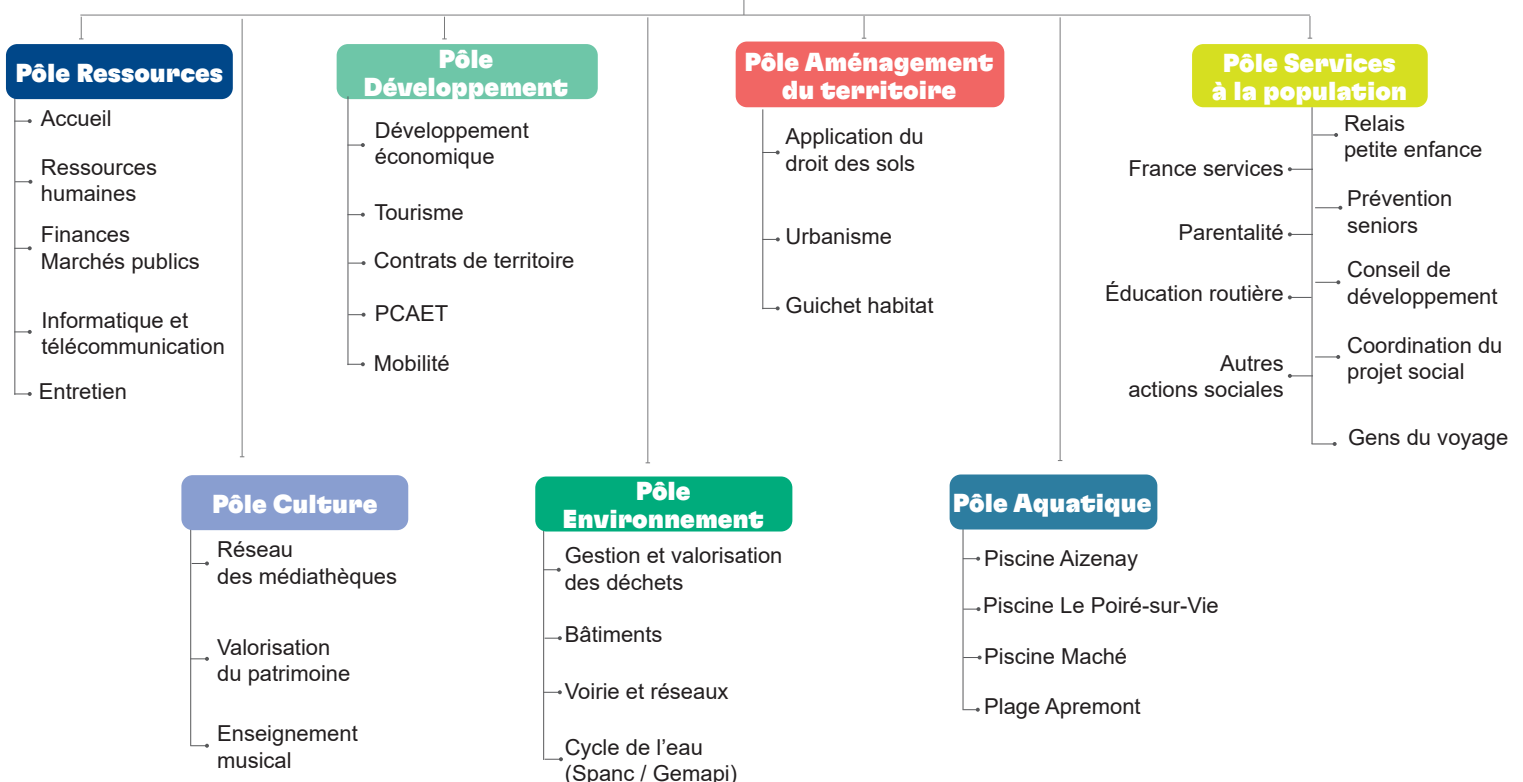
Pôle Ressources
Accueil
Ressources humaines
Finances Marchés publics
Informatique et télécommunication
Entretien

Pôle Développement
Développement économique
Tourisme
Contrats de territoire
PCAET
Mobilité

Pôle Aménagement du territoire
Application du droit des sols
Urbanisme
Guichet habitat

Pôle Services à la population
Relais petite enfance
France services
Prévention seniors
Parentalité
Conseil de développement
Éducation routière
Coordination du projet social
Autres actions sociales
Gens du voyage

Pôle Culture
Réseau des médiathèques
Valorisation du patrimoine
Enseignement musical

Pôle Environnement
Gestion et valorisation des déchets
Bâtiments
Voirie et réseaux
Cycle de l'eau (Spanc / Gemapi)

Pôle Aquatique
Piscine Aizenay
Piscine Le Poiré-sur-Vie
Piscine Maché
Plage Apremont